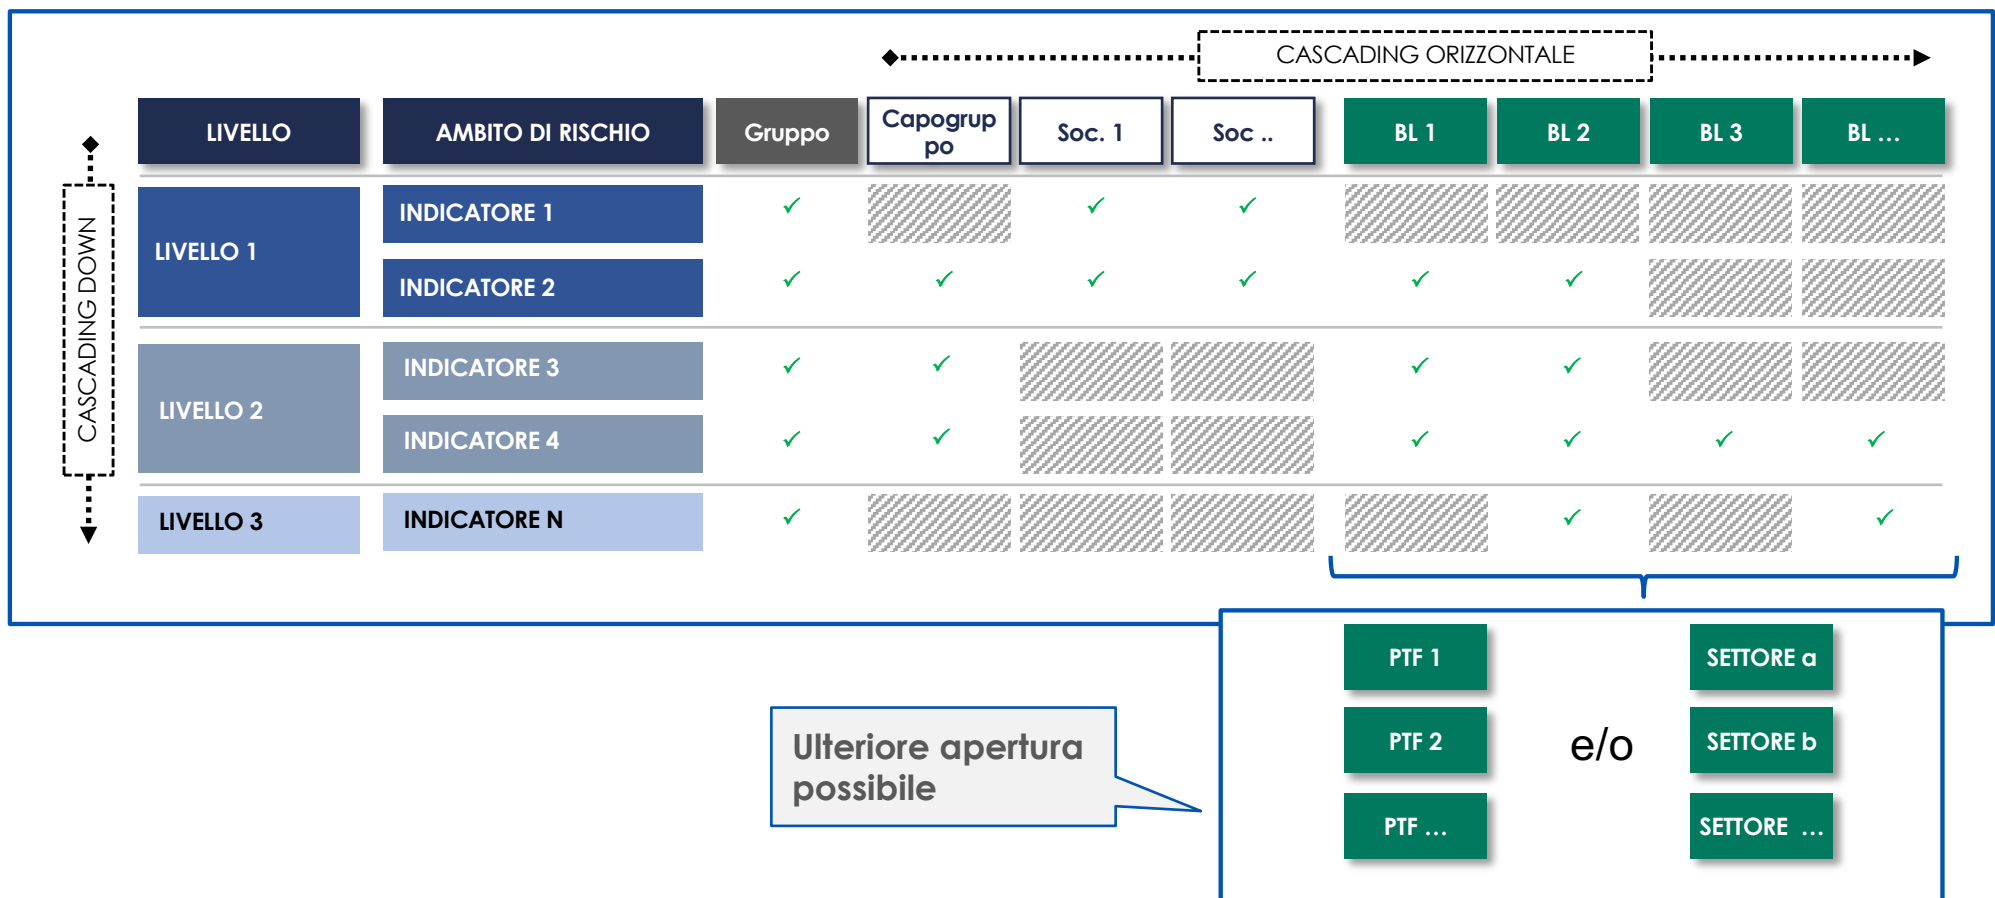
CASCADING ORIZZONTALE

CASCADING DOWN

| LIVELLO | AMBITO DI RISCHIO | Gruppo | Capogruppo | Soc. 1 | Soc .. | BL 1 | BL 2 | BL 3 | BL ... |
|---|---|---|---|---|---|---|---|---|---|
| LIVELLO 1 | INDICATORE 1 | ✓ | | ✓ | ✓ | | | | |
| | INDICATORE 2 | ✓ | ✓ | ✓ | ✓ | ✓ | ✓ | | |
| LIVELLO 2 | INDICATORE 3 | ✓ | ✓ | | | ✓ | ✓ | | |
| | INDICATORE 4 | ✓ | ✓ | | | ✓ | ✓ | ✓ | ✓ |
| LIVELLO 3 | INDICATORE N | ✓ | | | | | ✓ | | ✓ |

Ulteriore apertura possibile

PTF 1
PTF 2
PTF ...

e/o

SETTORE a
SETTORE b
SETTORE ...